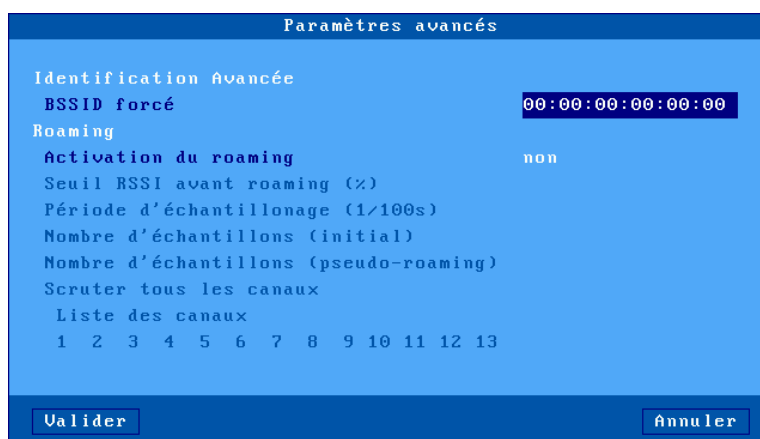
Paramètres avancés

Identification Avancée
BSSID forcé 00:00:00:00:00:00
Roaming
Activation du roaming non
Seuil RSSI avant roaming (%)
Période d'échantillonage (1/100s)
Nombre d'échantillons (initial)
Nombre d'échantillons (pseudo-roaming)
Scruter tous les canaux
Liste des canaux
1 2 3 4 5 6 7 8 9 10 11 12 13

Valider Annuler